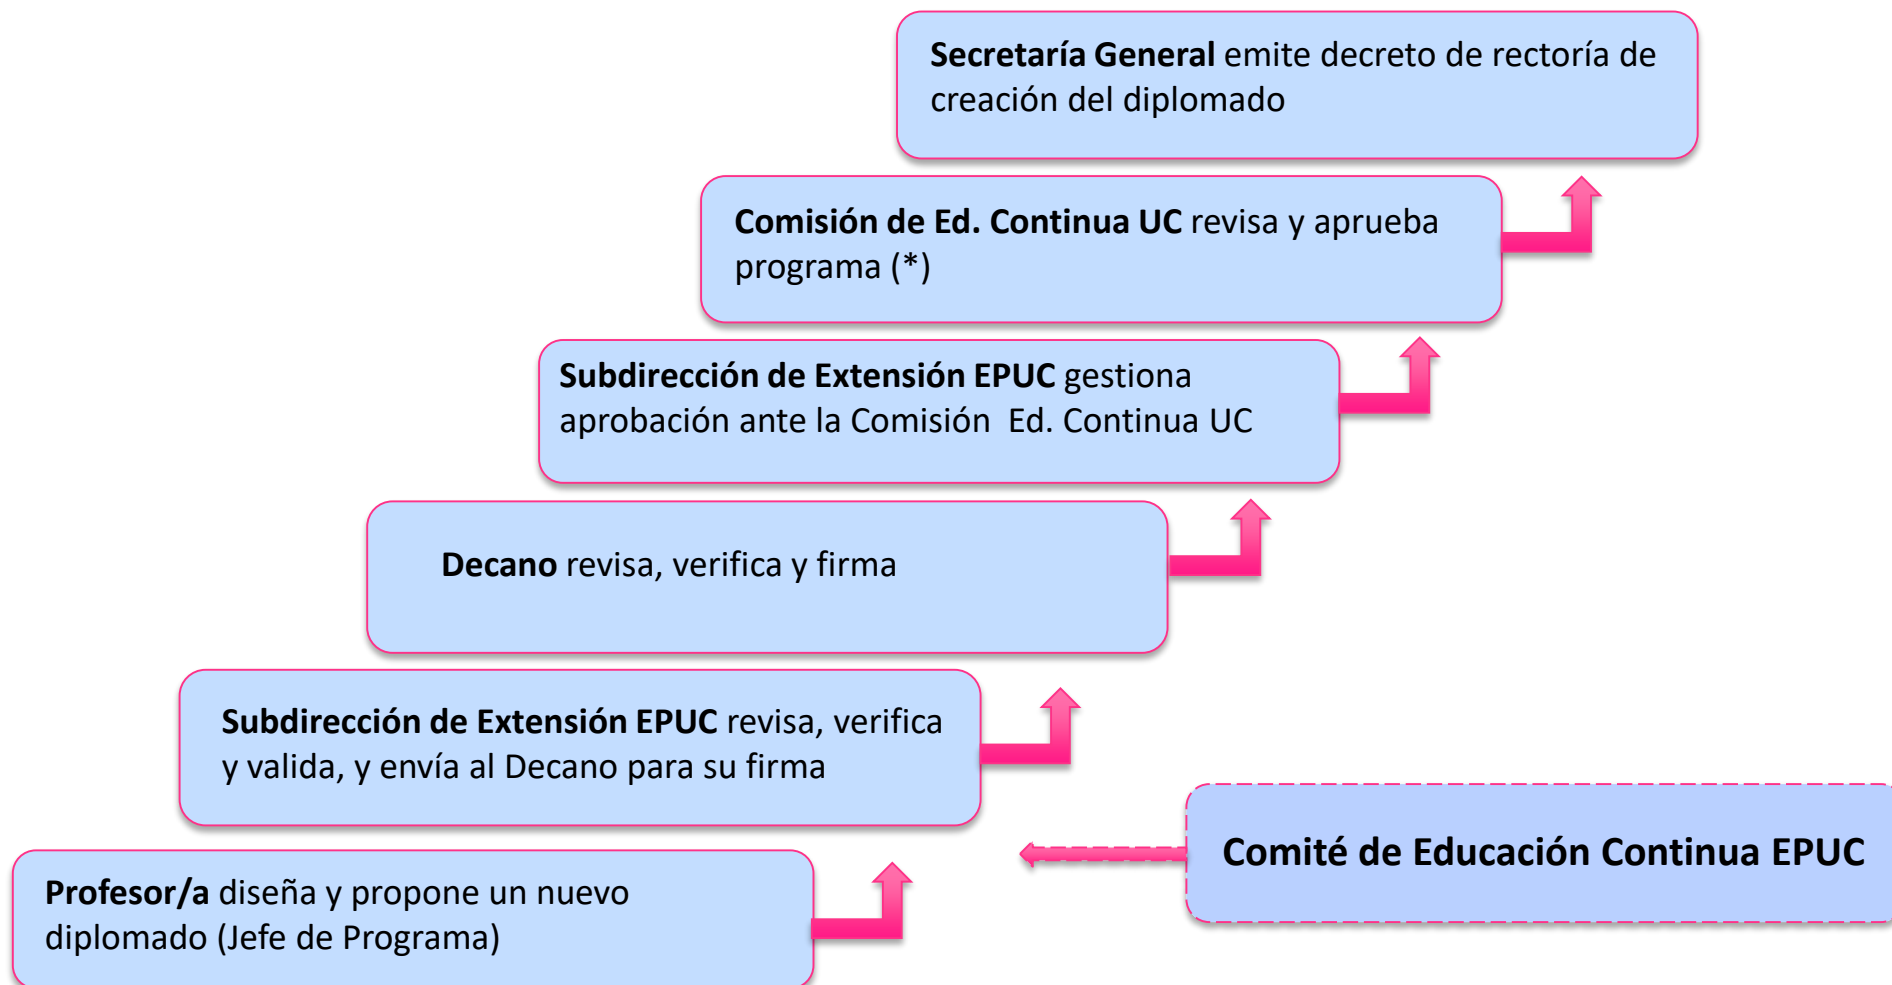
Secretaría General emite decreto de rectoría de creación del diplomado

Comisión de Ed. Continua UC revisa y aprueba programa (*)

Subdirección de Extensión EPUC gestiona aprobación ante la Comisión Ed. Continua UC

Decano revisa, verifica y firma

Subdirección de Extensión EPUC revisa, verifica y valida, y envía al Decano para su firma

Profesor/a diseña y propone un nuevo diplomado (Jefe de Programa)

Comité de Educación Continua EPUC